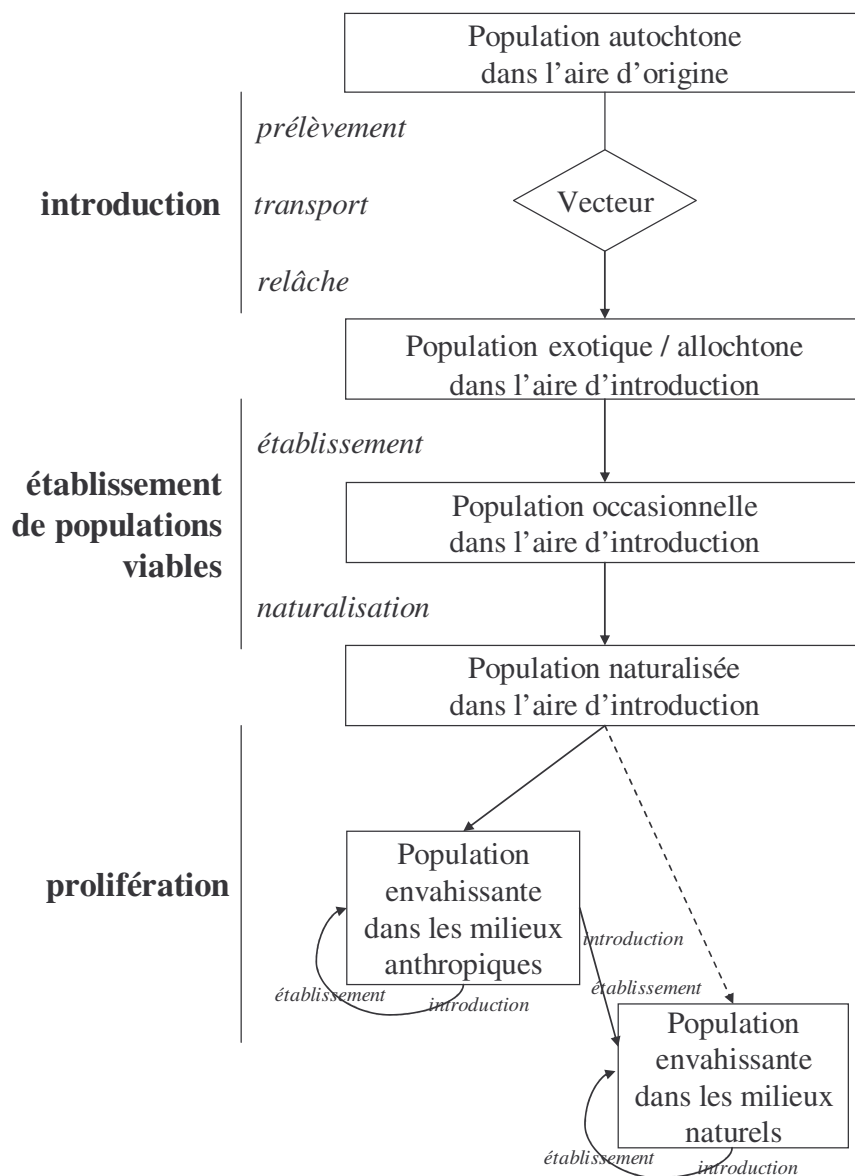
Population autochtone dans l'aire d'origine

introduction

prélèvement

transport

relâche

Vecteur

Population exotique / allochtone dans l'aire d'introduction

établissement de populations viables

établissement

Population occasionnelle dans l'aire d'introduction

naturalisation

Population naturalisée dans l'aire d'introduction

prolifération

Population envahissante dans les milieux anthropiques

établissement

introduction

introduction

établissement

Population envahissante dans les milieux naturels

établissement

introduction